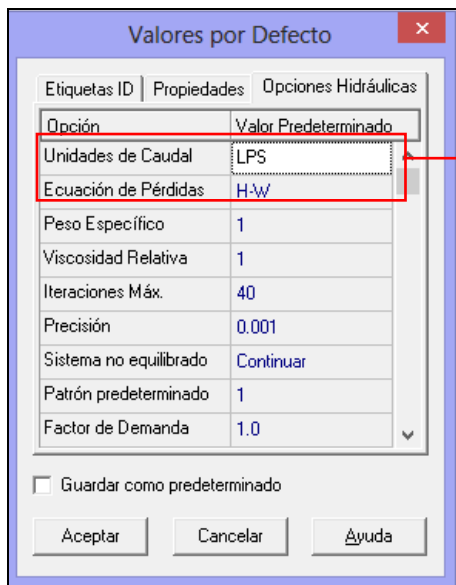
Valores por Defecto

Etiquetas ID | Propiedades | Opciones Hidráulicas

| Opción | Valor Predeterminado |
|---|---|
| Unidades de Caudal | LPS |
| Ecuación de Pérdidas | H-W |
| Peso Específico | 1 |
| Viscosidad Relativa | 1 |
| Iteraciones Máx. | 40 |
| Precisión | 0.001 |
| Sistema no equilibrado | Continuar |
| Patrón predeterminado | 1 |
| Factor de Demanda | 1.0 |

Guardar como predeterminado

Aceptar | Cancelar | Ayuda